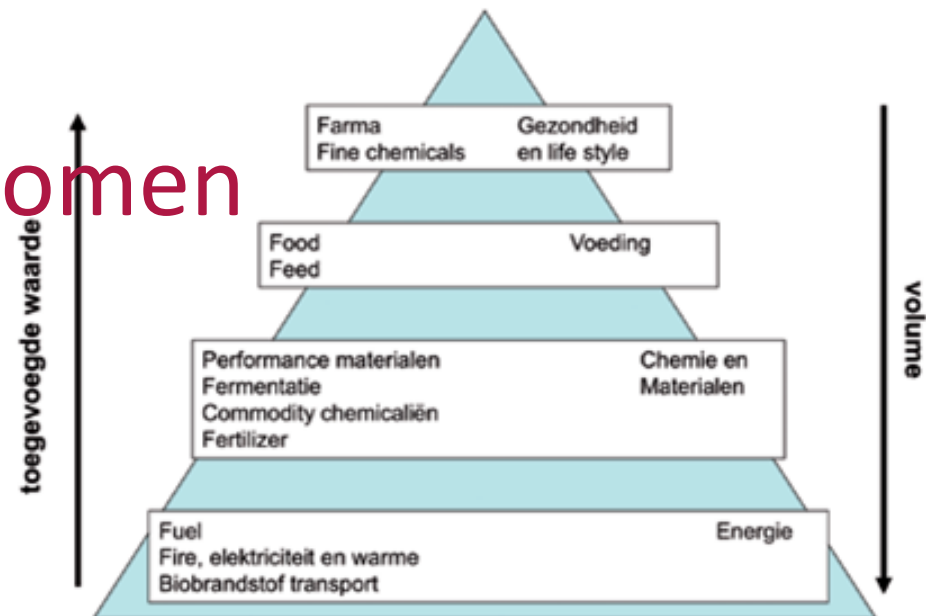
omen

toegevoegde waarde

Farma
Fine chemicals

Gezondheid
en life style

Food
Feed

Voeding

Performance materialen
Fermentatie
Commodity chemicaliën
Fertilizer

Chemie en
Materialen

Fuel
Fire, elektriciteit en warme
Biobrandstof transport

Energie

volume